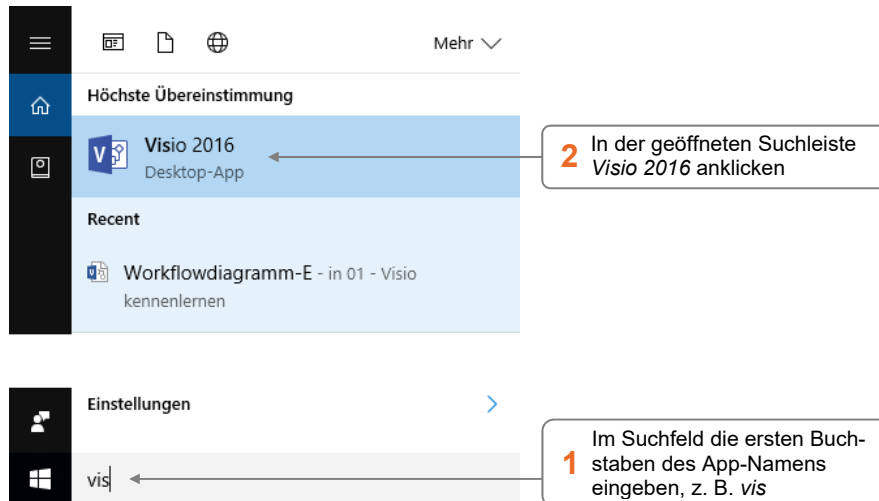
Mehr

Höchste Übereinstimmung

Visio 2016
Desktop-App

2 In der geöffneten Suchleiste *Visio 2016* anklicken

Recent

Workflowdiagramm-E - in 01 - Visio kennenlernen

Einstellungen

vis

1 Im Suchfeld die ersten Buchstaben des App-Namens eingeben, z. B. *vis*